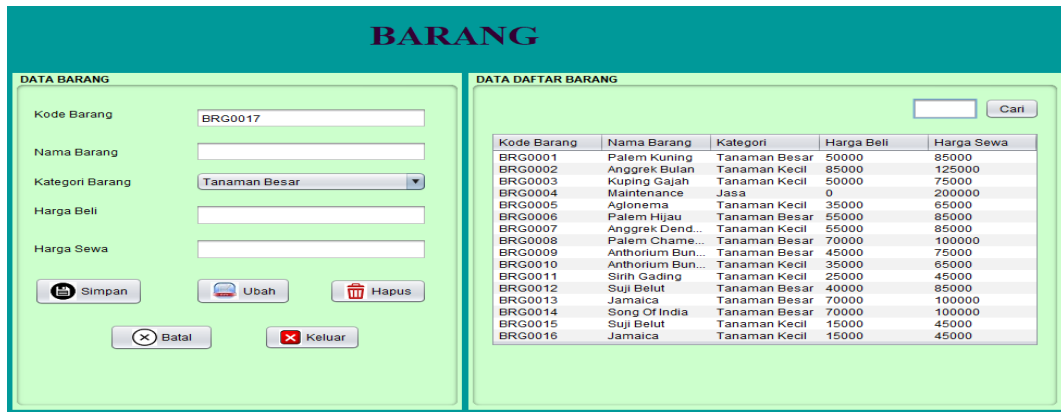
BARANG

DATA BARANG

Kode Barang BRG0017

Nama Barang

Kategori Barang Tanaman Besar

Harga Beli

Harga Sewa

Simpan Ubah Hapus

Batal Keluar

DATA DAFTAR BARANG

Cari

| Kode Barang | Nama Barang | Kategori | Harga Beli | Harga Sewa |
|---|---|---|---|---|
| BRG0001 | Palem Kuning | Tanaman Besar | 50000 | 85000 |
| BRG0002 | Anggrek Bulan | Tanaman Kecil | 85000 | 125000 |
| BRG0003 | Kuping Gajah | Tanaman Kecil | 50000 | 75000 |
| BRG0004 | Maintenance | Jasa | 0 | 200000 |
| BRG0005 | Aglonema | Tanaman Kecil | 35000 | 65000 |
| BRG0006 | Palem Hijau | Tanaman Besar | 55000 | 85000 |
| BRG0007 | Anggrek Dend... | Tanaman Kecil | 55000 | 85000 |
| BRG0008 | Palem Chame... | Tanaman Besar | 70000 | 100000 |
| BRG0009 | Anthorium Bun... | Tanaman Besar | 45000 | 75000 |
| BRG0010 | Anthorium Bun... | Tanaman Kecil | 35000 | 65000 |
| BRG0011 | Sirih Gading | Tanaman Kecil | 25000 | 45000 |
| BRG0012 | Suji Belut | Tanaman Besar | 40000 | 85000 |
| BRG0013 | Jamaica | Tanaman Besar | 70000 | 100000 |
| BRG0014 | Song Of India | Tanaman Besar | 70000 | 100000 |
| BRG0015 | Suji Belut | Tanaman Kecil | 15000 | 45000 |
| BRG0016 | Jamaica | Tanaman Kecil | 15000 | 45000 |